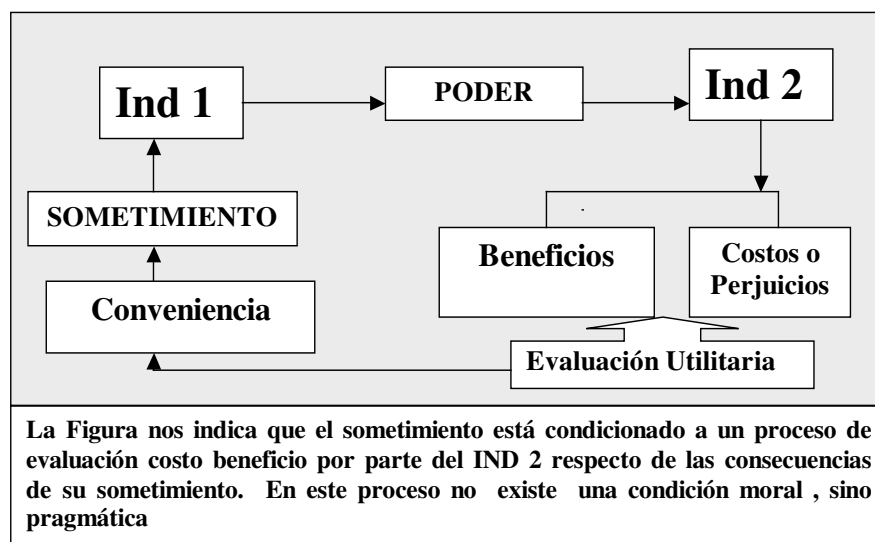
Ind 1

PODER

Ind 2

SOMETIMIENTO

Beneficios

Costos o Perjuicios

Conveniencia

Evaluación Utilitaria

La Figura nos indica que el sometimiento está condicionado a un proceso de evaluación costo beneficio por parte del IND 2 respecto de las consecuencias de su sometimiento. En este proceso no existe una condición moral , sino pragmática